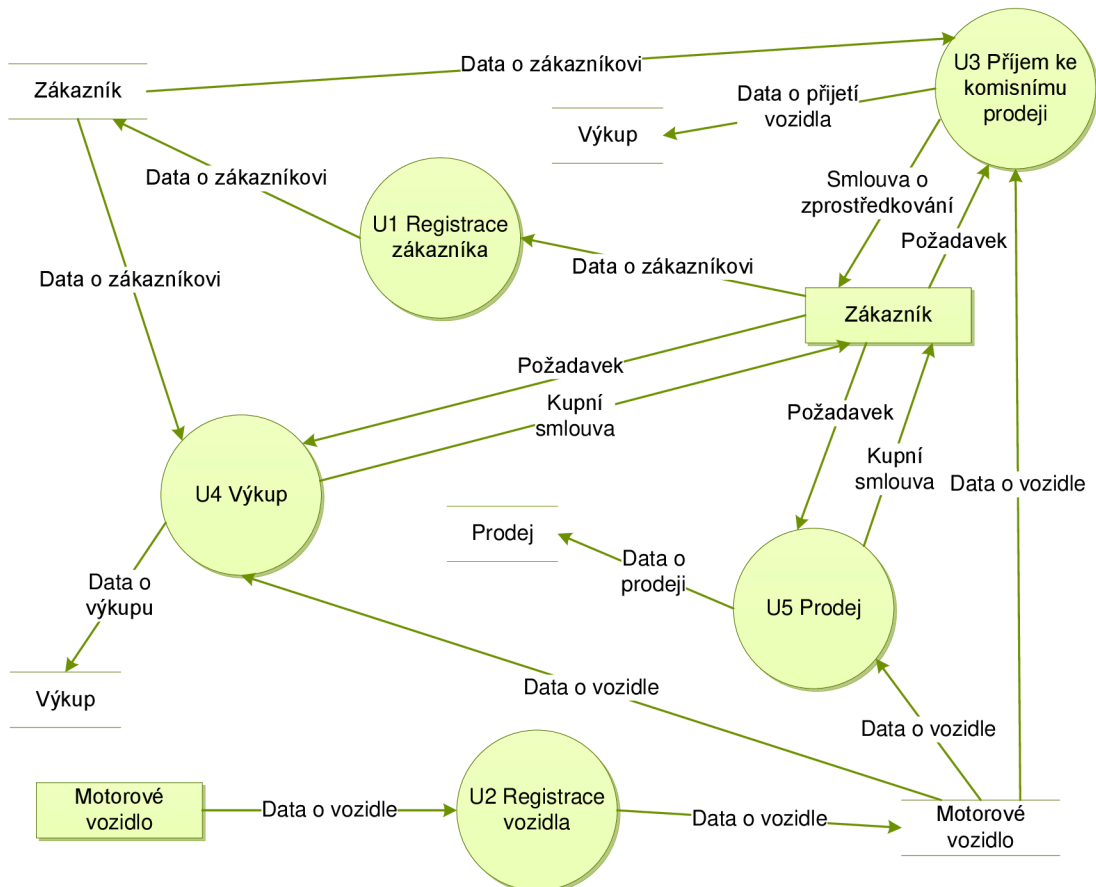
Zákazník

Data o zákazníkovi

U3 Příjem ke komisnímu prodeji

Data o přijetí vozidla

Výkup

Data o zákazníkovi

U1 Registrace zákazníka

Smlouva o zprostředkování

Požadavek

Data o zákazníkovi

Data o zákazníkovi

Zákazník

Požadavek

Kupní smlouva

Požadavek

U4 Výkup

Kupní smlouva

Data o vozidle

Prodej

Data o prodeji

Data o výkupu

U5 Prodej

Výkup

Data o vozidle

Data o vozidle

Motorové vozidlo

Data o vozidle

U2 Registrace vozidla

Data o vozidle

Motorové vozidlo